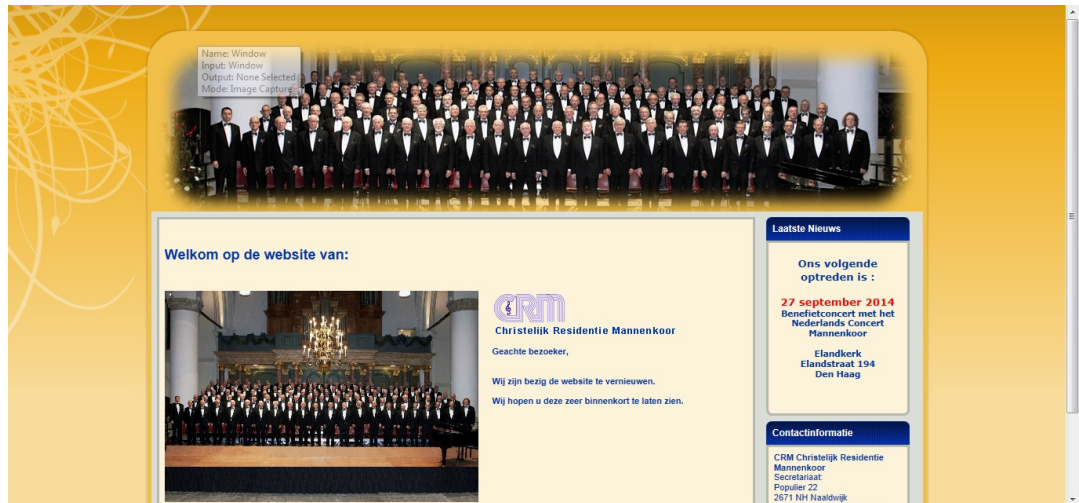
Name: Window
Input: Window
Output: None Selected
Mode: Image Capture

Welkom op de website van:

CRM
Christelijk Residentie Mannenkoor

Geachte bezoeker,

Wij zijn bezig de website te vernieuwen.

Wij hopen u deze zeer binnenkort te laten zien.

Laatste Nieuws

Ons volgende optreden is :

27 september 2014
Benefietconcert met het Nederlands Concert Mannenkoor

Elandkerk
Elandstraat 194
Den Haag

Contactinformatie

CRM Christelijk Residentie Mannenkoor
Secretariaat:
Populier 22
2671 NH Naaldwijk